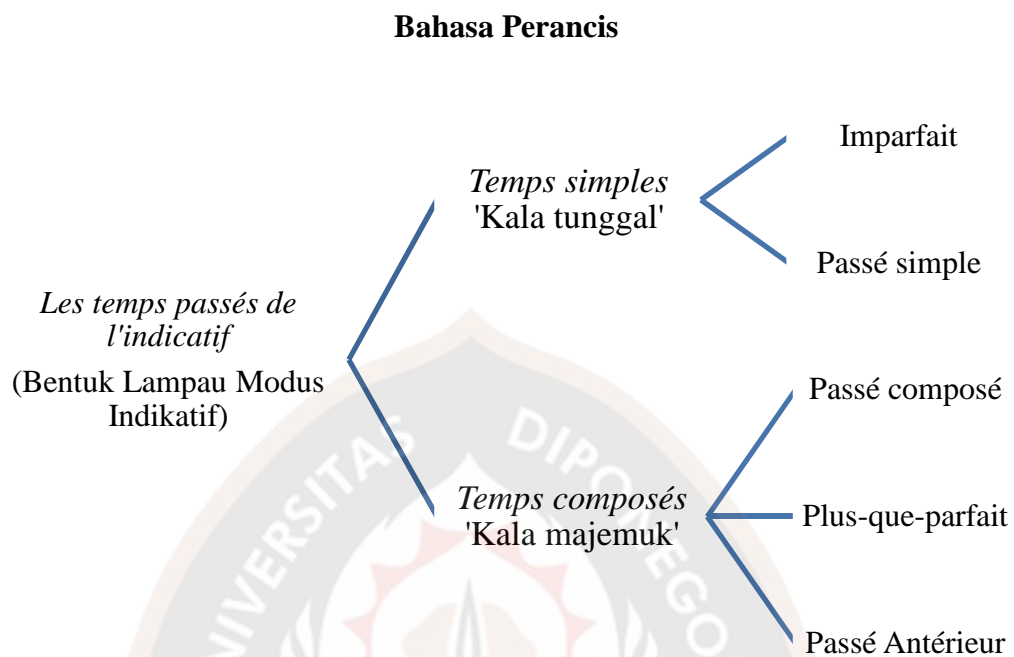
Bahasa Perancis

Les temps passés de l'indicatif

(Bentuk Lampau Modus Indikatif)

Temps simples
'Kala tunggal'

Imparfait

Passé simple

Temps composés
'Kala majemuk'

Passé composé

Plus-que-parfait

Passé Antérieur

UNIVERSITAS DIPONEGORO